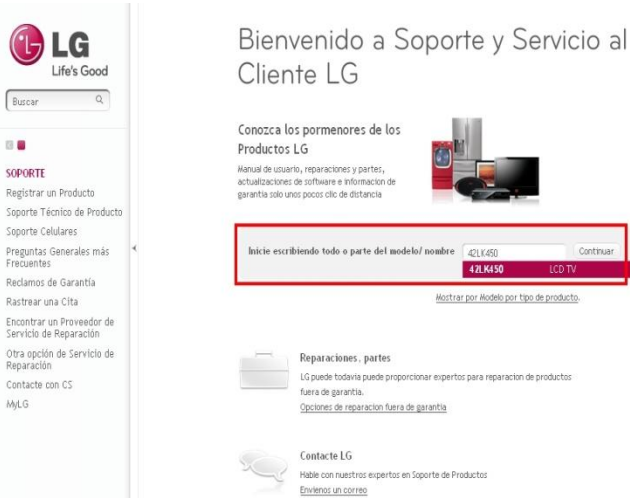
LG
Life's Good

Buscar

SOPORTE
Registrar un Producto
Soporte Técnico de Producto
Soporte Celulares
Preguntas Generales más Frecuentes
Reclamos de Garantía
Rastrear una Cita
Encontrar un Proveedor de Servicio de Reparación
Otra opción de Servicio de Reparación
Contacte con CS
MyLG

Bienvenido a Soporte y Servicio al Cliente LG

Conozca los pormenores de los Productos LG
Manual de usuario, reparaciones y partes, actualizaciones de software e informacion de garantia solo unos pocos clic de distancia

Inicie escribiendo todo o parte del modelo/ nombre 42LK450 Continuar
42LK450 LCD TV

Mostrar por Modelo por tipo de producto.

Reparaciones, partes
LG puede todavia puede proporcionar expertos para reparacion de productos fuera de garantía.
Opciones de reparacion fuera de garantia

Contacte LG
Hable con nuestros expertos en Soporte de Productos
Envienos un correo